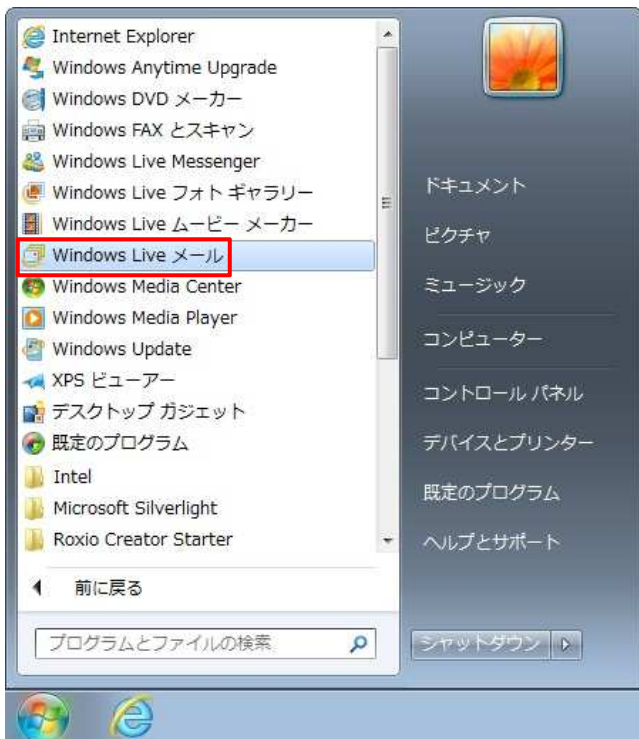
Internet Explorer
Windows Anytime Upgrade
Windows DVD メーカー
Windows FAX とスキャン
Windows Live Messenger
Windows Live フォト ギャラリー
Windows Live ムービー メーカー
Windows Live メール
Windows Media Center
Windows Media Player
Windows Update
XPS ビューアー
デスクトップ ガジェット
既定のプログラム
Intel
Microsoft Silverlight
Roxio Creator Starter

前に戻る

プログラムとファイルの検索

ドキュメント
ピクチャ
ミュージック
コンピューター
コントロール パネル
デバイスとプリンター
既定のプログラム
ヘルプとサポート

シャットダウン